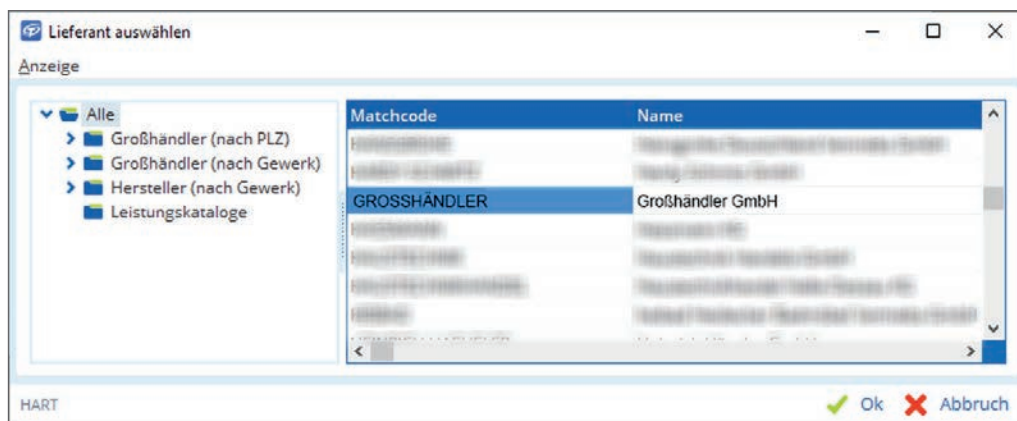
Lieferant auswählen

Anzeige

Alle
Großhändler (nach PLZ)
Großhändler (nach Gewerk)
Hersteller (nach Gewerk)
Leistungskataloge

| Matchcode | Name |
|---|---|
| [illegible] | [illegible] |
| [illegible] | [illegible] |
| GROSSHÄNDLER | Großhändler GmbH |
| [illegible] | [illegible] |
| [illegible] | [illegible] |
| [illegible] | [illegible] |
| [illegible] | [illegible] |

HART

Ok Abbruch